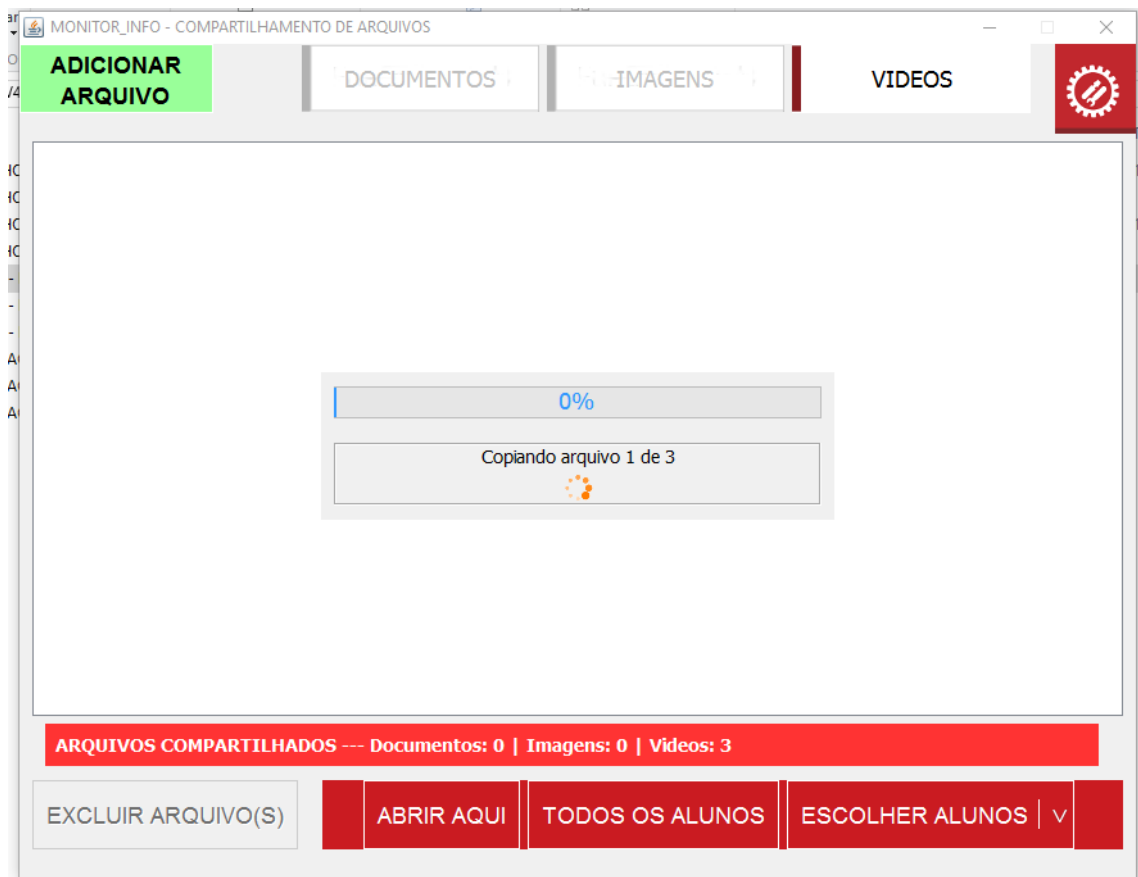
MONITOR_INFO - COMPARTILHAMENTO DE ARQUIVOS

ADICIONAR ARQUIVO

DOCUMENTOS

IMAGENS

VIDEOS

0%

Copiando arquivo 1 de 3

ARQUIVOS COMPARTILHADOS --- Documentos: 0 | Imagens: 0 | Videos: 3

EXCLUIR ARQUIVO(S)

ABRIR AQUI

TODOS OS ALUNOS

ESCOLHER ALUNOS | v